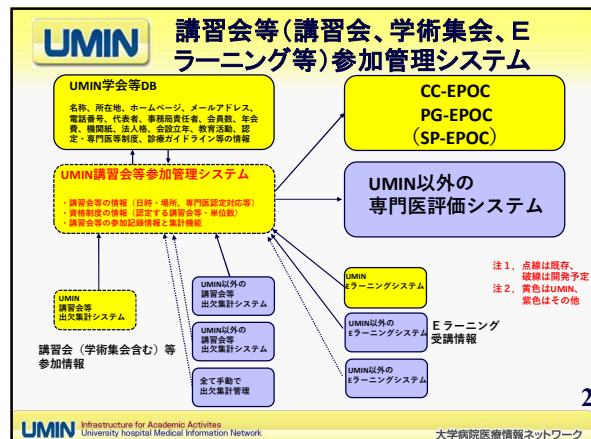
UMIN

講習会等(講習会、学術集会、Eラーニング等)参加管理システム

UMIN学会等DB

名称、所在地、ホームページ、メールアドレス、電話番号、代表者、事務局責任者、会員数、年会費、機関紙、法人格、会員立年、教育活動、認定・専門医制度、診療ガイドライン等の情報

UMIN講習会等参加管理システム

・講習会等の情報(日時・場所、専門医認定対応等)
・資格制度の情報(認定する講習会等・単位数)
・講習会等の参加記録情報と集計機能

CC-EPOC
PG-EPOC
(SP-EPOC)

UMIN以外の
専門医評価システム

注1、点線は既存、破線は開発予定
注2、黄色はUMIN、紫色はその他

UMIN
講習会等
出欠集計システム

講習会(学術集会含む)等
参加情報

UMIN以外の
講習会等
出欠集計システム

UMIN以外の
講習会等
出欠集計システム

全て手動で
出欠集計管理

UMIN
Eラーニングシステム

UMIN以外の
Eラーニングシステム

UMIN以外の
Eラーニングシステム

Eラーニング
受講情報

2

UMIN Infrastructure for Academic Activites
University hospital Medical Information Network

大学病院医療情報ネットワーク